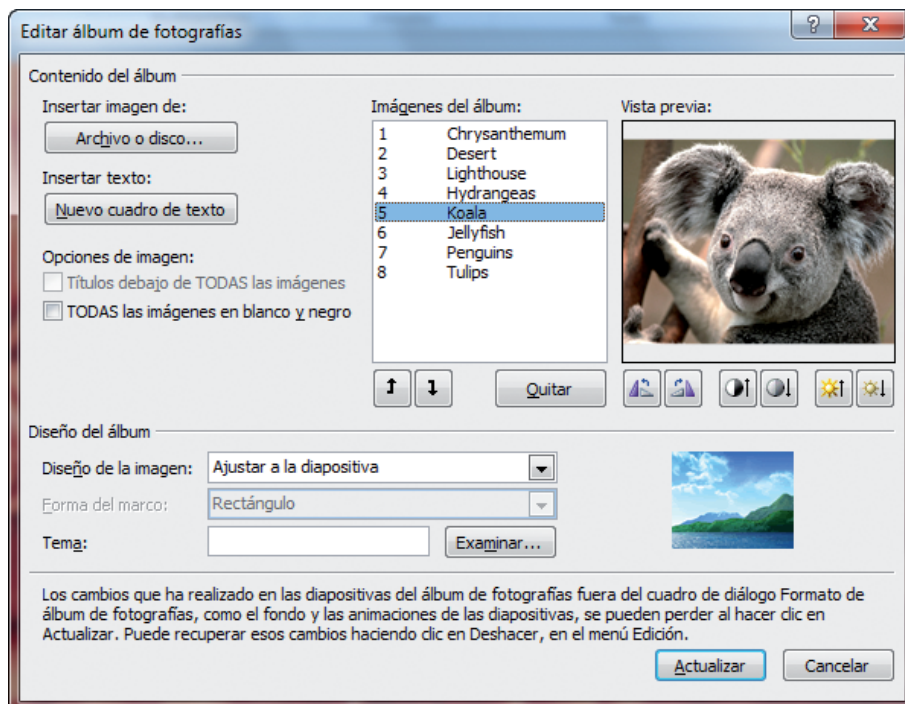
Editar álbum de fotografías

?

X

Contenido del álbum

Insertar imagen de:

Archivo o disco...

Insertar texto:

Nuevo cuadro de texto

Opciones de imagen:

Títulos debajo de TODAS las imágenes

TODAS las imágenes en blanco y negro

Imágenes del álbum:

1 Chrysanthemum
2 Desert
3 Lighthouse
4 Hydrangeas
5 Koala
6 Jellyfish
7 Penguins
8 Tulips

Vista previa:

Quitar

Diseño del álbum

Diseño de la imagen: Ajustar a la diapositiva

Forma del marco: Rectángulo

Tema:

Examinar...

Los cambios que ha realizado en las diapositivas del álbum de fotografías fuera del cuadro de diálogo Formato de álbum de fotografías, como el fondo y las animaciones de las diapositivas, se pueden perder al hacer clic en Actualizar. Puede recuperar esos cambios haciendo clic en Deshacer, en el menú Edición.

Actualizar

Cancelar